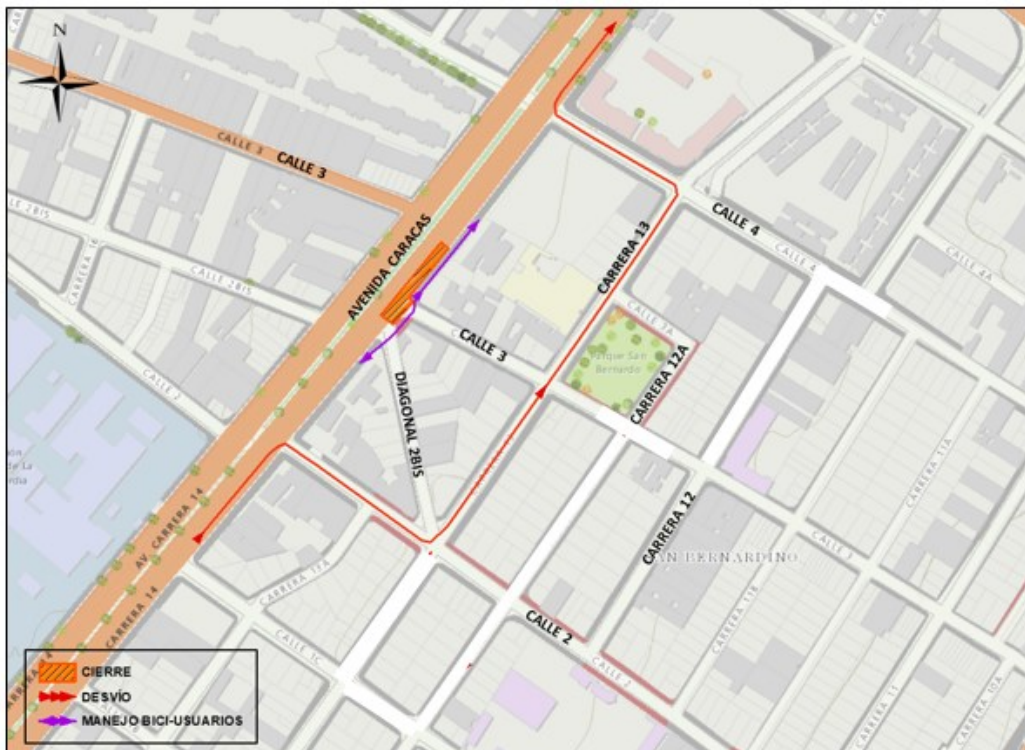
N

CALLE 3

CALLE 3

CALLE 2BIS

CARRERA 16

CALLE 2BIS

CALLE 2

AVENIDA CARACAS

AV CARRERA 14

CARRERA 14

CARRERA 14

CALLE 3

DIAGONAL 2BIS

CARRERA 13

CALLE 4

CALLE 4

CALLE 4A

CALLE 3A

Parque San Bernardo

CARRERA 12A

CARRERA 12

SAN BERNARDINO

CARRERA 11A

CALLE 3

CARRERA 11B

CARRERA 11

CARRERA 10A

CALLE 2

CALLE 2

CALLE 2C

CARRERA 11A

CIERRE

DESVÍO

MANEJO BICI-USUARIOS